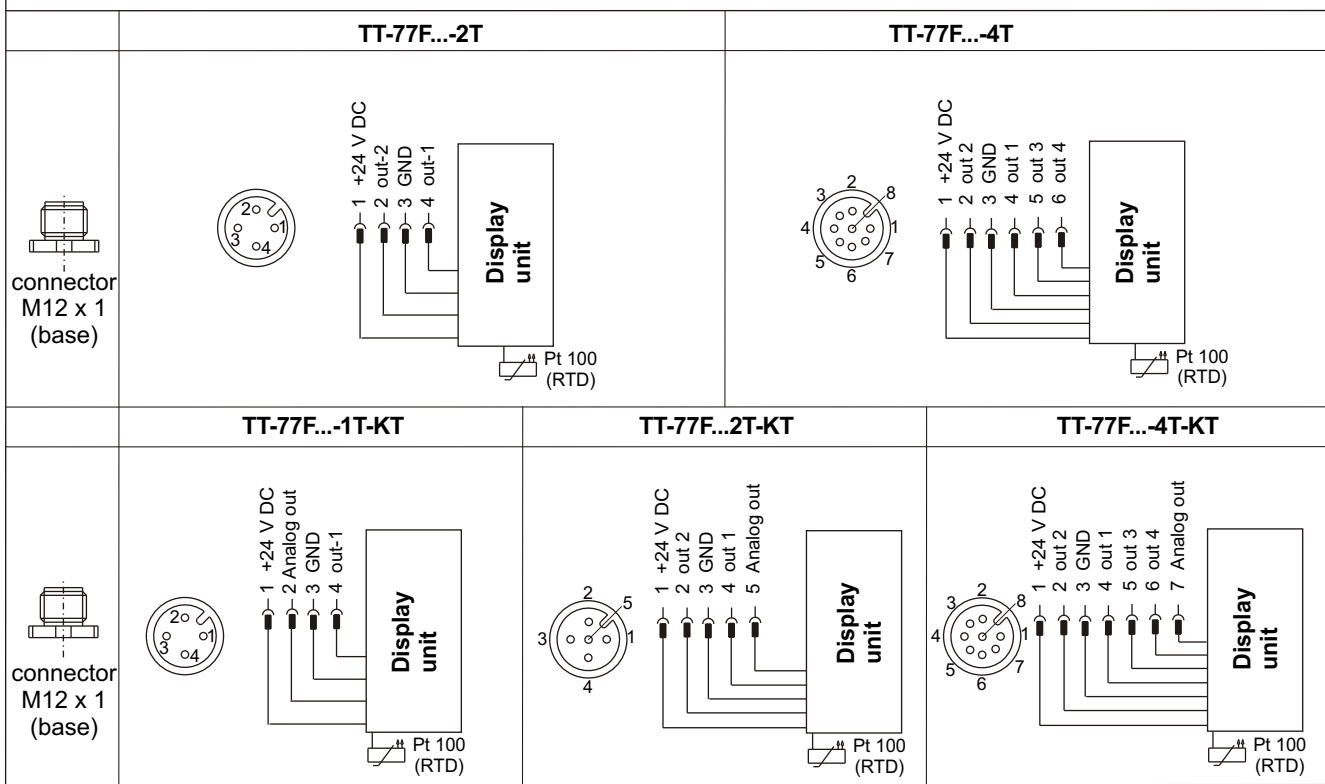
| | TT-77F...-2T | TT-77F...-4T |
|---|---|---|
| connector M12 x 1 (base) | 2 1 3 4<br>1 +24 V DC<br>2 out-2<br>3 GND<br>4 out-1<br>Display unit<br>Pt 100 (RTD) | 2 8 3 4 1 5 7 6<br>1 +24 V DC<br>2 out 2<br>3 GND<br>4 out 1<br>5 out 3<br>6 out 4<br>Display unit<br>Pt 100 (RTD) |

| | TT-77F...-1T-KT | TT-77F...2T-KT | TT-77F...-4T-KT |
|---|---|---|---|
| connector M12 x 1 (base) | 2 1 3 4<br>1 +24 V DC<br>2 Analog out<br>3 GND<br>4 out-1<br>Display unit<br>Pt 100 (RTD) | 2 5 3 1 4<br>1 +24 V DC<br>2 out 2<br>3 GND<br>4 out 1<br>5 Analog out<br>Display unit<br>Pt 100 (RTD) | 3 2 8 4 1 5 6 7<br>1 +24 V DC<br>2 out 2<br>3 GND<br>4 out 1<br>5 out 3<br>6 out 4<br>7 Analog out<br>Display unit<br>Pt 100 (RTD) |